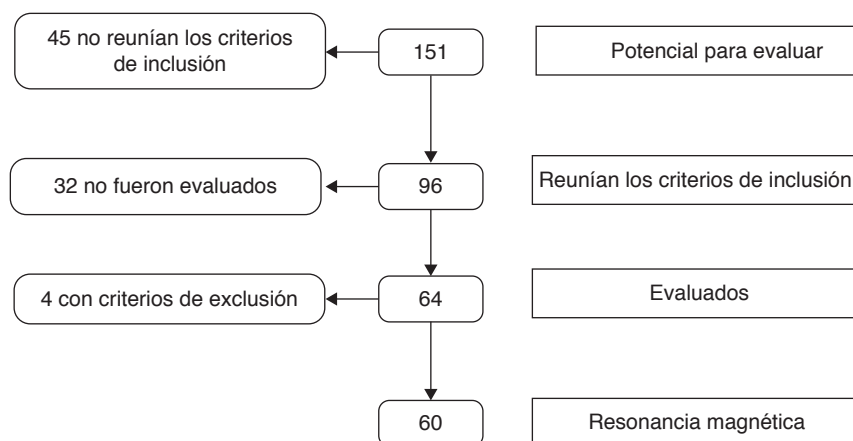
45 no reunían los criterios de inclusión

151

Potencial para evaluar

32 no fueron evaluados

96

Reunían los criterios de inclusión

4 con criterios de exclusión

64

Evaluados

60

Resonancia magnética